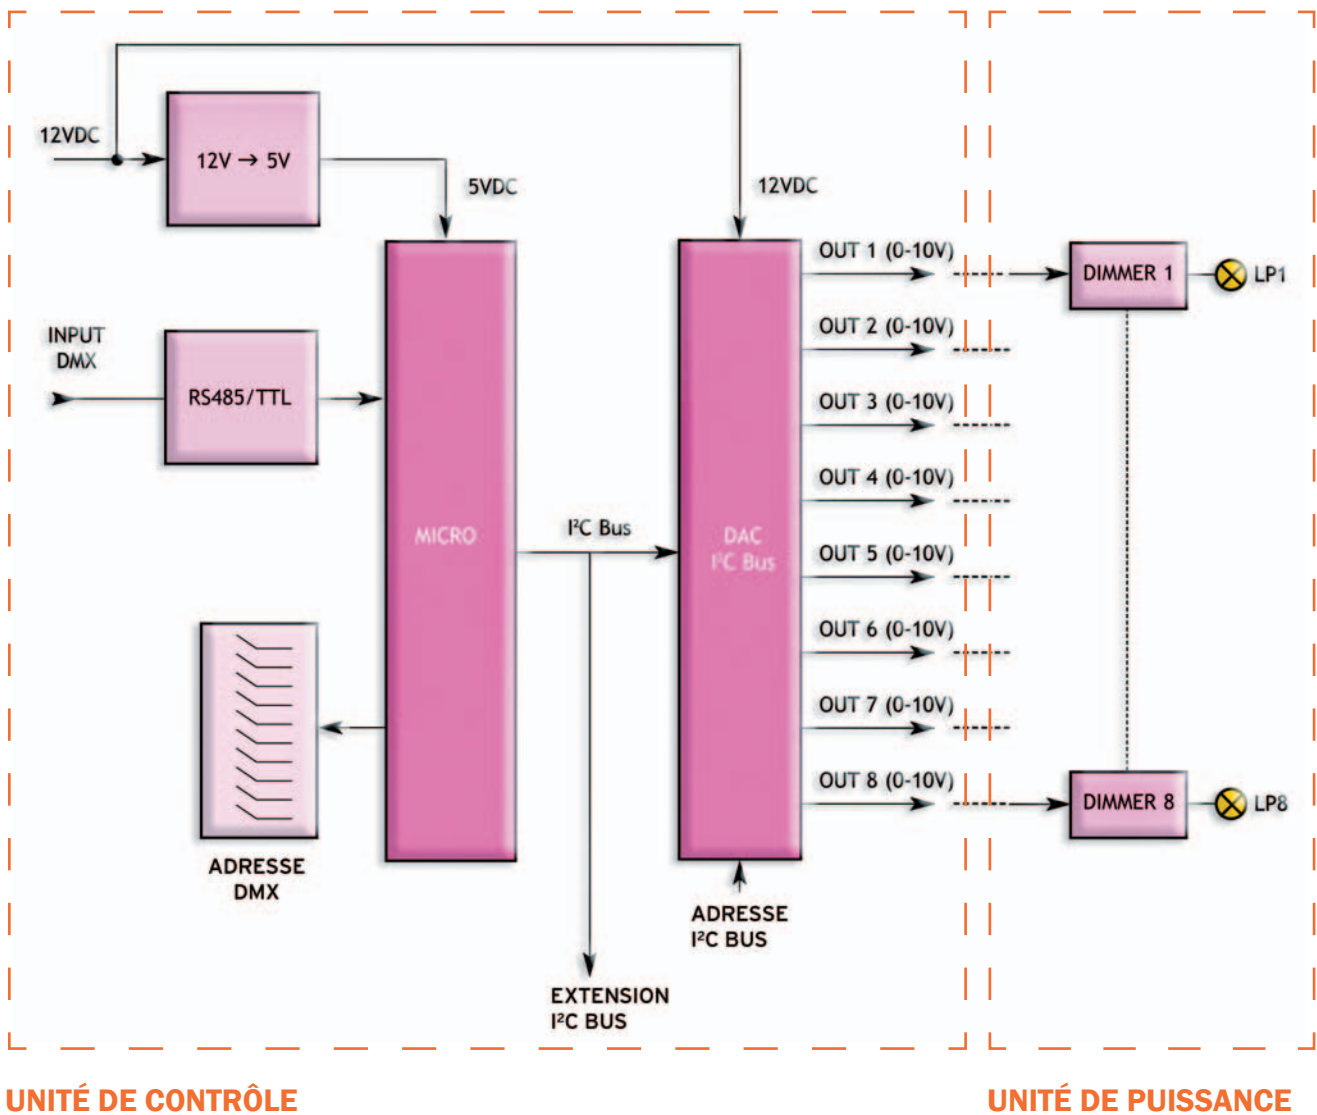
12VDC

12V → 5V

5VDC

12VDC

INPUT DMX

RS485/TTL

MICRO

I²C Bus

DAC
I²C Bus

OUT 1 (0-10V)

OUT 2 (0-10V)

OUT 3 (0-10V)

OUT 4 (0-10V)

OUT 5 (0-10V)

OUT 6 (0-10V)

OUT 7 (0-10V)

OUT 8 (0-10V)

DIMMER 1

LP1

DIMMER 8

LP8

ADRESSE DMX

ADRESSE I²C BUS

EXTENSION I²C BUS

UNITÉ DE CONTRÔLE

UNITÉ DE PUISSANCE